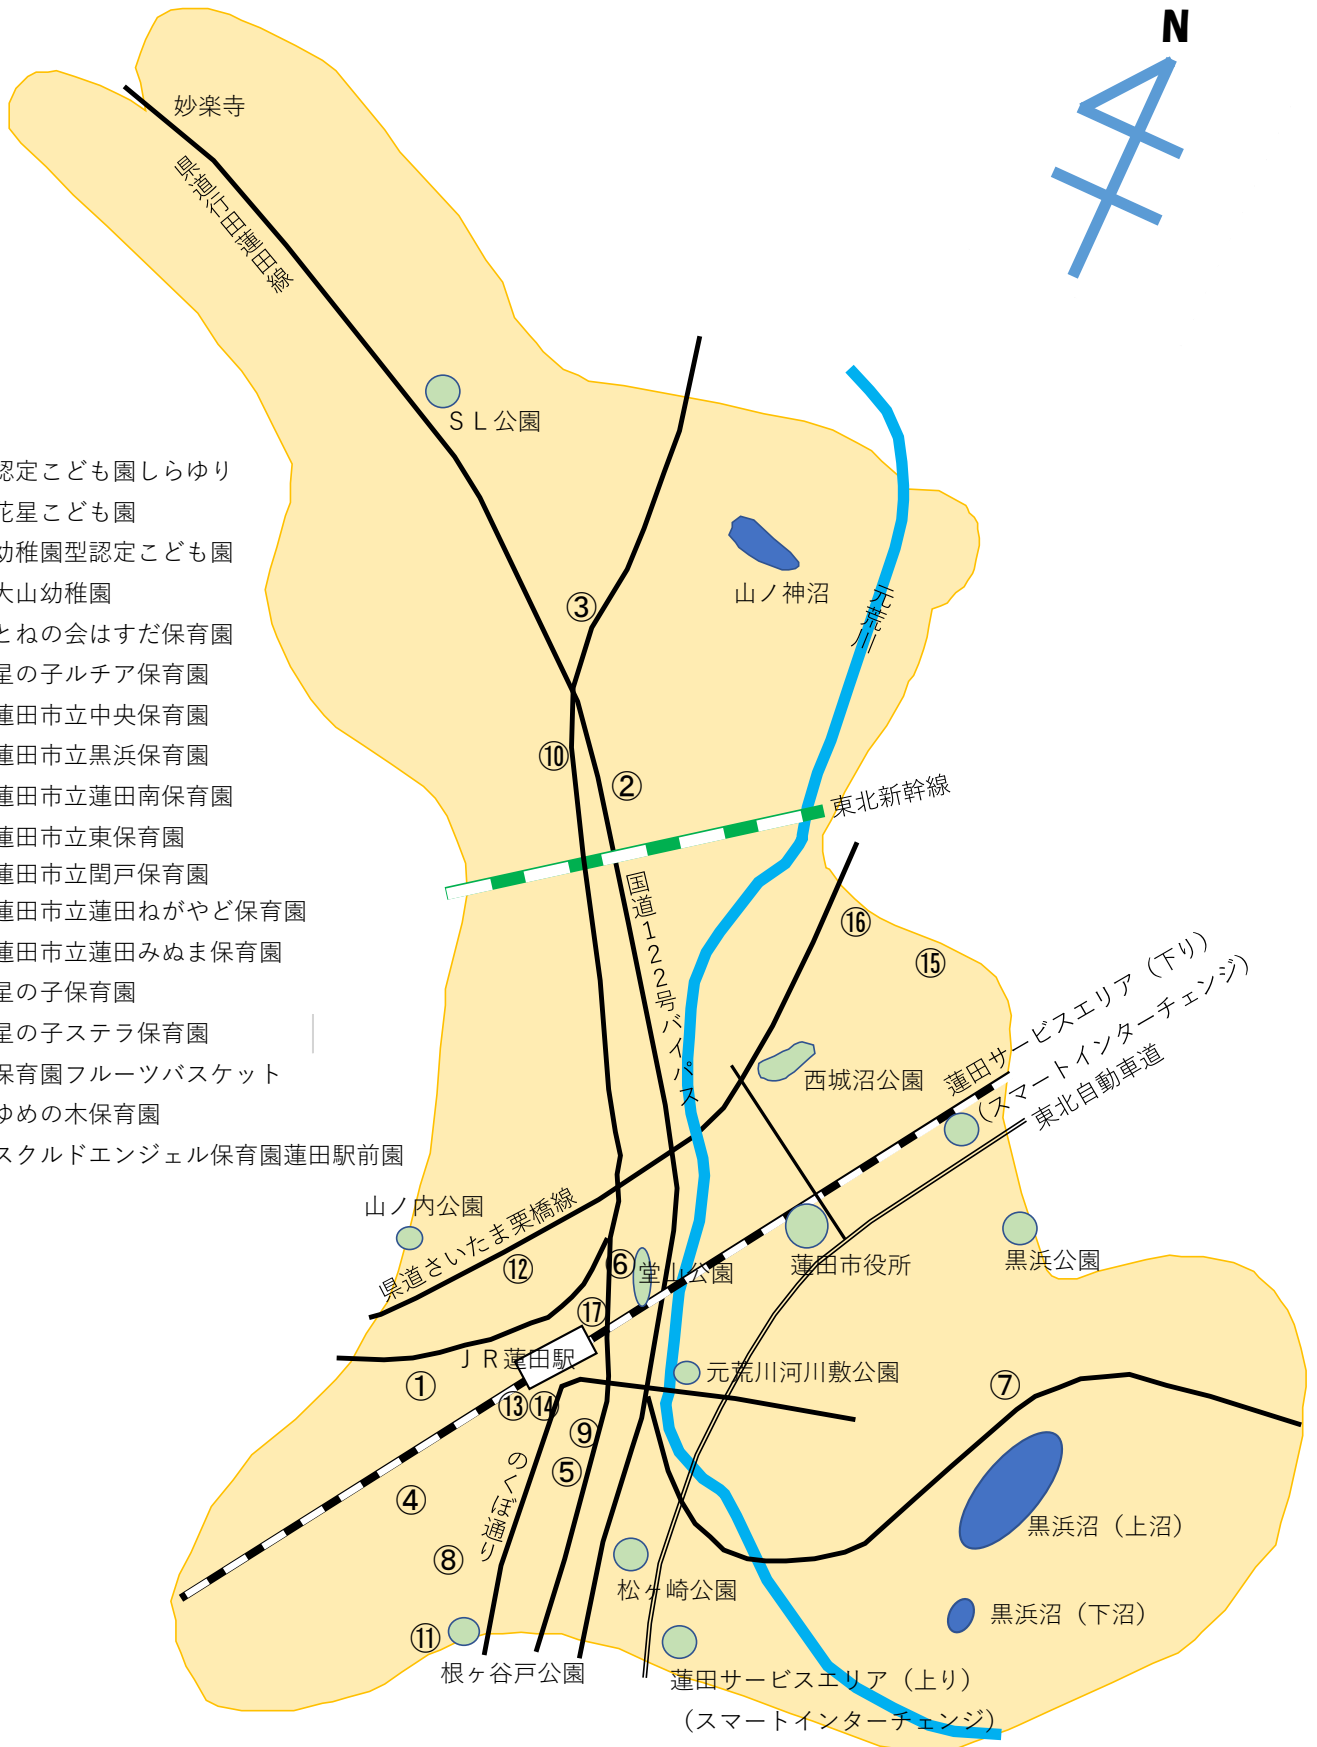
N

妙楽寺

県道江田蓮田線

ＳＬ公園

認定こども園しらゆり
花星こども園
幼稚園型認定こども園
大山幼稚園
とねの会はすだ保育園
星の子ルチア保育園
蓮田市立中央保育園
蓮田市立黒浜保育園
蓮田市立蓮田南保育園
蓮田市立東保育園
蓮田市立閏戸保育園
蓮田市立蓮田ねがやど保育園
蓮田市立蓮田みぬま保育園
星の子保育園
星の子ステラ保育園
保育園フルーツバスケット
ゆめの木保育園
スクルドエンジェル保育園蓮田駅前園

③
山ノ神沼
元荒川
⑩
②
東北新幹線
国道１２２号バイパス
⑯
⑮
蓮田サービスエリア（下り）
（スマートインターチェンジ）
東北自動車道
西城沼公園
山ノ内公園
県道さいたま栗橋線
⑫
⑥
堂山公園
蓮田市役所
黒浜公園
⑰
ＪＲ蓮田駅
①
元荒川河川敷公園
⑦
⑬⑭
⑨
⑤
のくぼ通り
④
⑧
黒浜沼（上沼）
松ヶ崎公園
黒浜沼（下沼）
⑪
根ヶ谷戸公園
蓮田サービスエリア（上り）
（スマートインターチェンジ）